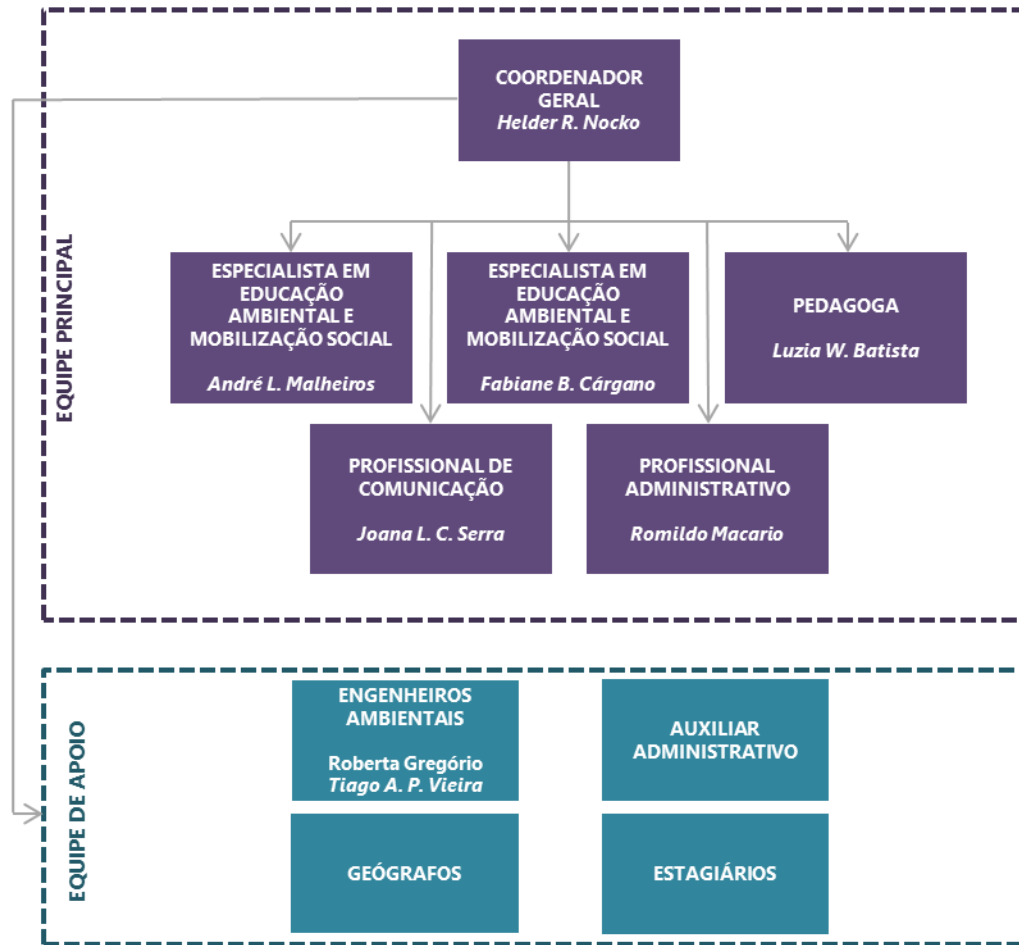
EQUIPE PRINCIPAL

COORDENADOR GERAL
Helder R. Nocko

ESPECIALISTA EM EDUCAÇÃO AMBIENTAL E MOBILIZAÇÃO SOCIAL
André L. Malheiros

ESPECIALISTA EM EDUCAÇÃO AMBIENTAL E MOBILIZAÇÃO SOCIAL
Fabiane B. Cárgano

PEDAGOGA
Luzia W. Batista

PROFISSIONAL DE COMUNICAÇÃO
Joana L. C. Serra

PROFISSIONAL ADMINISTRATIVO
Romildo Macario

EQUIPE DE APOIO

ENGENHEIROS AMBIENTAIS
Roberta Gregório
Tiago A. P. Vieira

AUXILIAR ADMINISTRATIVO

GEÓGRAFOS

ESTAGIÁRIOS